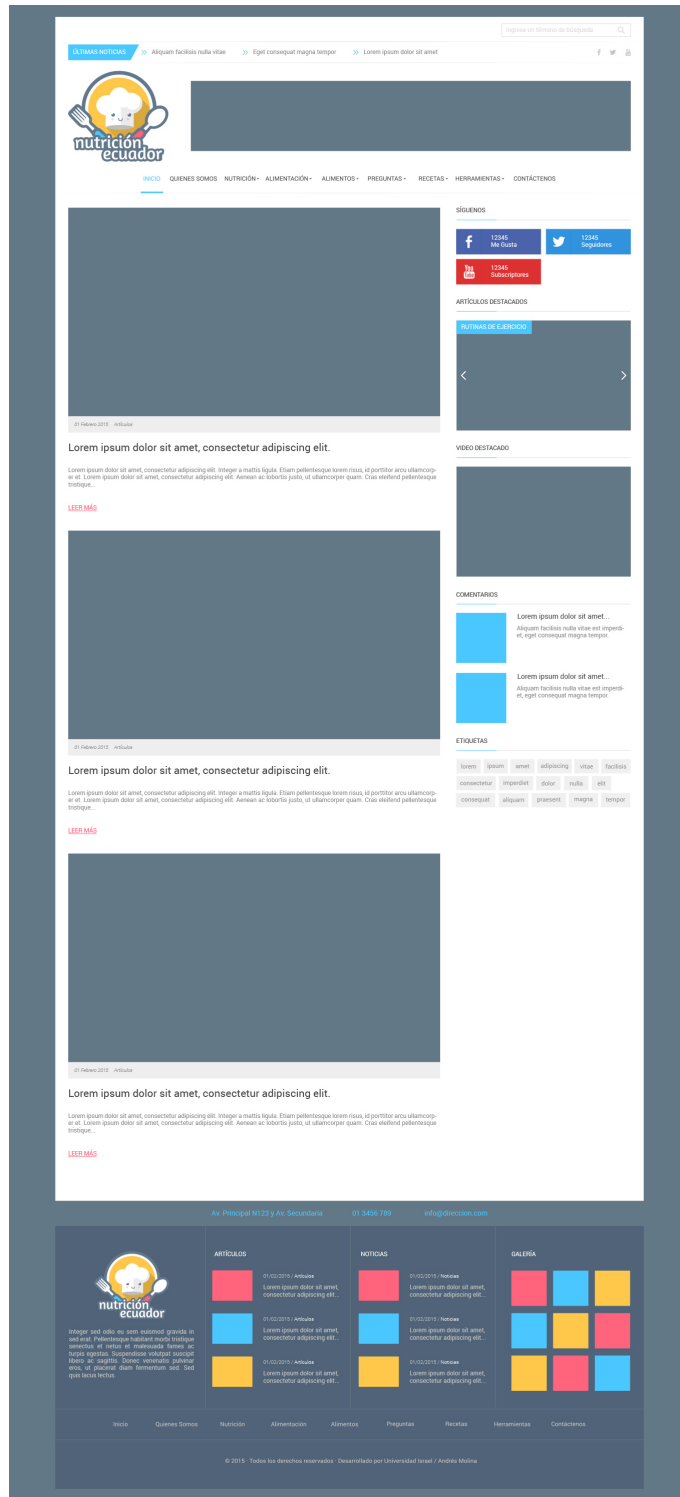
Ingrese un término de búsqueda

ÚLTIMAS NOTICIAS » Aliquam facilisis nulla vitae » Eget consequat magna tempor » Lorem ipsum dolor sit amet

nutrición ecuador

INICIO QUIENES SOMOS NUTRICIÓN ALIMENTACIÓN ALIMENTOS PREGUNTAS RECETAS HERRAMIENTAS CONTÁCTENOS

01 Febrero 2015 Artículos

Lorem ipsum dolor sit amet, consectetur adipiscing elit.

Lorem ipsum dolor sit amet, consectetur adipiscing elit. Integer a mattis ligula. Etiam pellentesque lorem risus, id porttitor arcu ullamcorper et. Lorem ipsum dolor sit amet, consectetur adipiscing elit. Aenean ac lobortis justo, ut ullamcorper quam. Cras eleifend pellentesque tristique...

LEER MÁS

01 Febrero 2015 Artículos

Lorem ipsum dolor sit amet, consectetur adipiscing elit.

Lorem ipsum dolor sit amet, consectetur adipiscing elit. Integer a mattis ligula. Etiam pellentesque lorem risus, id porttitor arcu ullamcorper et. Lorem ipsum dolor sit amet, consectetur adipiscing elit. Aenean ac lobortis justo, ut ullamcorper quam. Cras eleifend pellentesque tristique...

LEER MÁS

01 Febrero 2015 Artículos

Lorem ipsum dolor sit amet, consectetur adipiscing elit.

Lorem ipsum dolor sit amet, consectetur adipiscing elit. Integer a mattis ligula. Etiam pellentesque lorem risus, id porttitor arcu ullamcorper et. Lorem ipsum dolor sit amet, consectetur adipiscing elit. Aenean ac lobortis justo, ut ullamcorper quam. Cras eleifend pellentesque tristique...

LEER MÁS

SÍGUENOS

12345 Me Gusta
12345 Seguidores
12345 Subscriptores

ARTÍCULOS DESTACADOS

RUTINAS DE EJERCICIO

VIDEO DESTACADO

COMENTARIOS

Lorem ipsum dolor sit amet...
Aliquam facilisis nulla vitae est imperdiet, eget consequat magna tempor.

Lorem ipsum dolor sit amet...
Aliquam facilisis nulla vitae est imperdiet, eget consequat magna tempor.

ETIQUETAS

lorem ipsum amet adipiscing vitae facilisis consectetur imperdiet dolor nulla elit consequat aliquam praesent magna tempor

Av. Principal N123 y Av. Secundaria 01 3456 789 info@direccion.com

nutrición ecuador

Integer sed odio eu sem euismod gravida in sed erat. Pellentesque habitant morbi tristique senectus et netus et malesuada fames ac turpis egestas. Suspendisse volutpat suscipit libero ac sagittis. Donec venenatis pulvinar eros, ut placerat diam fermentum sed. Sed quis lacus lectus.

ARTÍCULOS

01/02/2015 / Artículos
Lorem ipsum dolor sit amet, consectetur adipiscing elit...

01/02/2015 / Artículos
Lorem ipsum dolor sit amet, consectetur adipiscing elit...

01/02/2015 / Artículos
Lorem ipsum dolor sit amet, consectetur adipiscing elit...

NOTICIAS

01/02/2015 / Noticias
Lorem ipsum dolor sit amet, consectetur adipiscing elit...

01/02/2015 / Noticias
Lorem ipsum dolor sit amet, consectetur adipiscing elit...

01/02/2015 / Noticias
Lorem ipsum dolor sit amet, consectetur adipiscing elit...

GALERÍA

Inicio Quienes Somos Nutrición Alimentación Alimentos Preguntas Recetas Herramientas Contáctenos

© 2015 · Todos los derechos reservados · Desarrollado por Universidad Israel / Andrés Molina